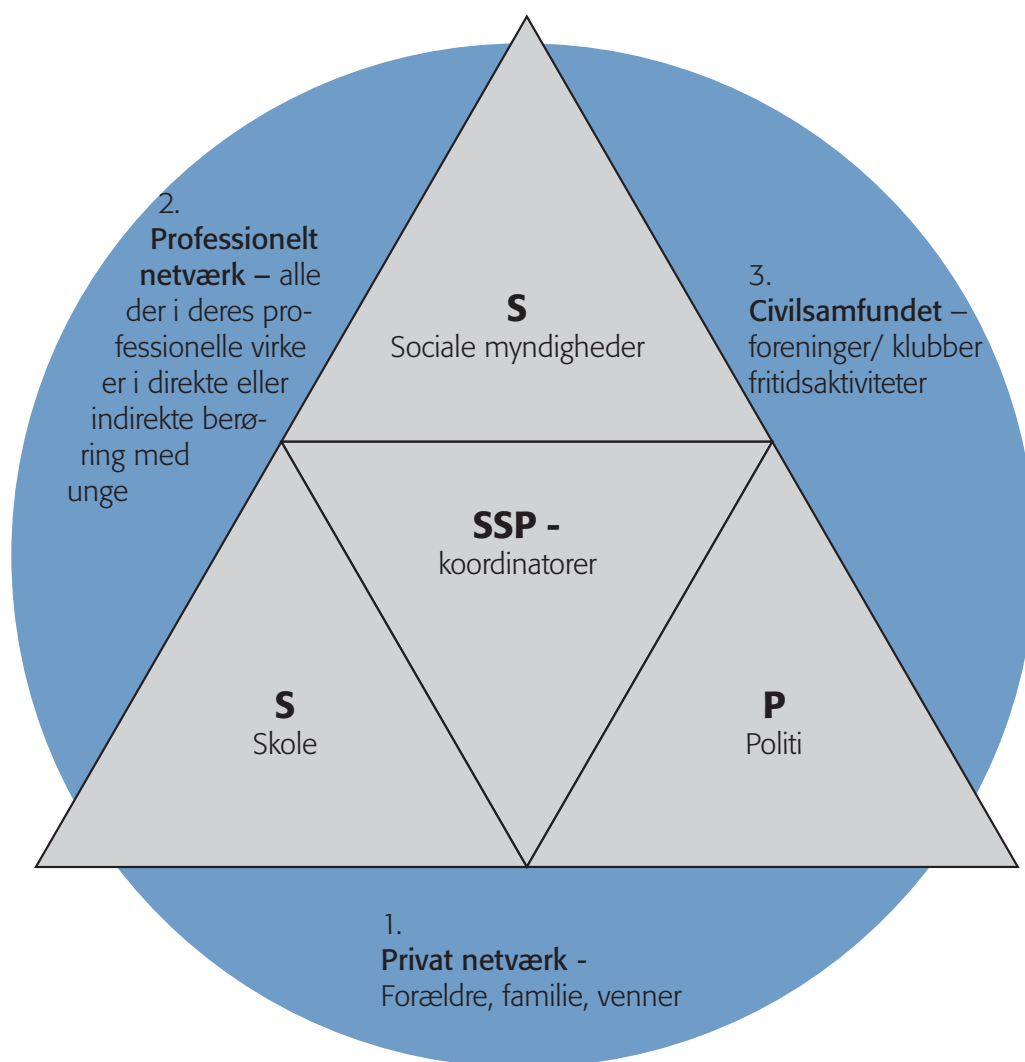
2.
**Professionelt netværk –** alle der i deres professionelle virke er i direkte eller indirekte berøring med unge

**S**
Sociale myndigheder

3.
**Civilsamfundet** – foreninger/ klubber fritidsaktiviteter

**SSP -**
koordinatorer

**S**
Skole

**P**
Politi

1.
**Privat netværk -**
Forældre, familie, venner